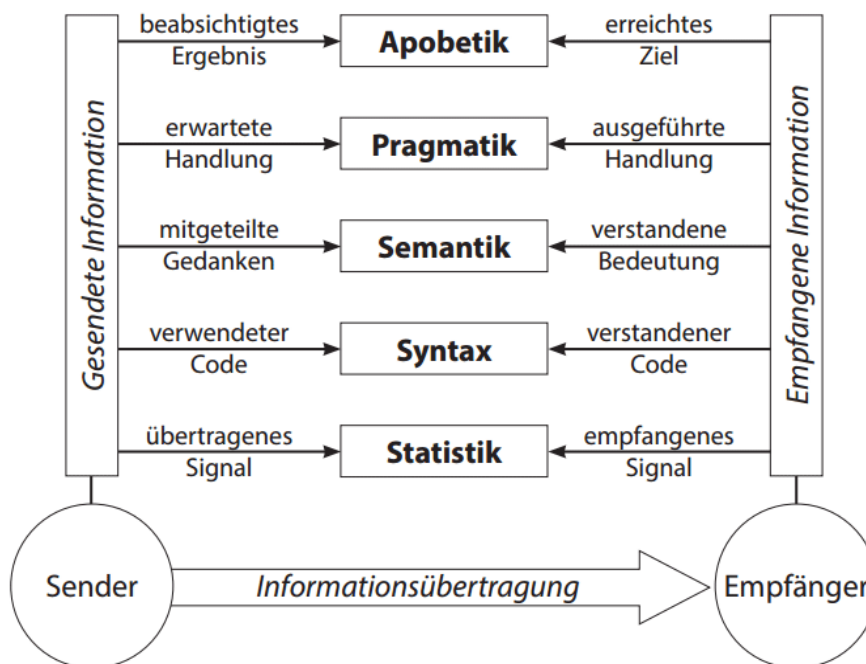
Gesendete Information

beabsichtigtes Ergebnis

Apobetik

erreichtes Ziel

erwartete Handlung

Pragmatik

ausgeführte Handlung

mitgeteilte Gedanken

Semantik

verstandene Bedeutung

verwendeter Code

Syntax

verstandener Code

übertragenes Signal

Statistik

empfangenes Signal

Empfangene Information

Sender

Informationsübertragung

Empfänger